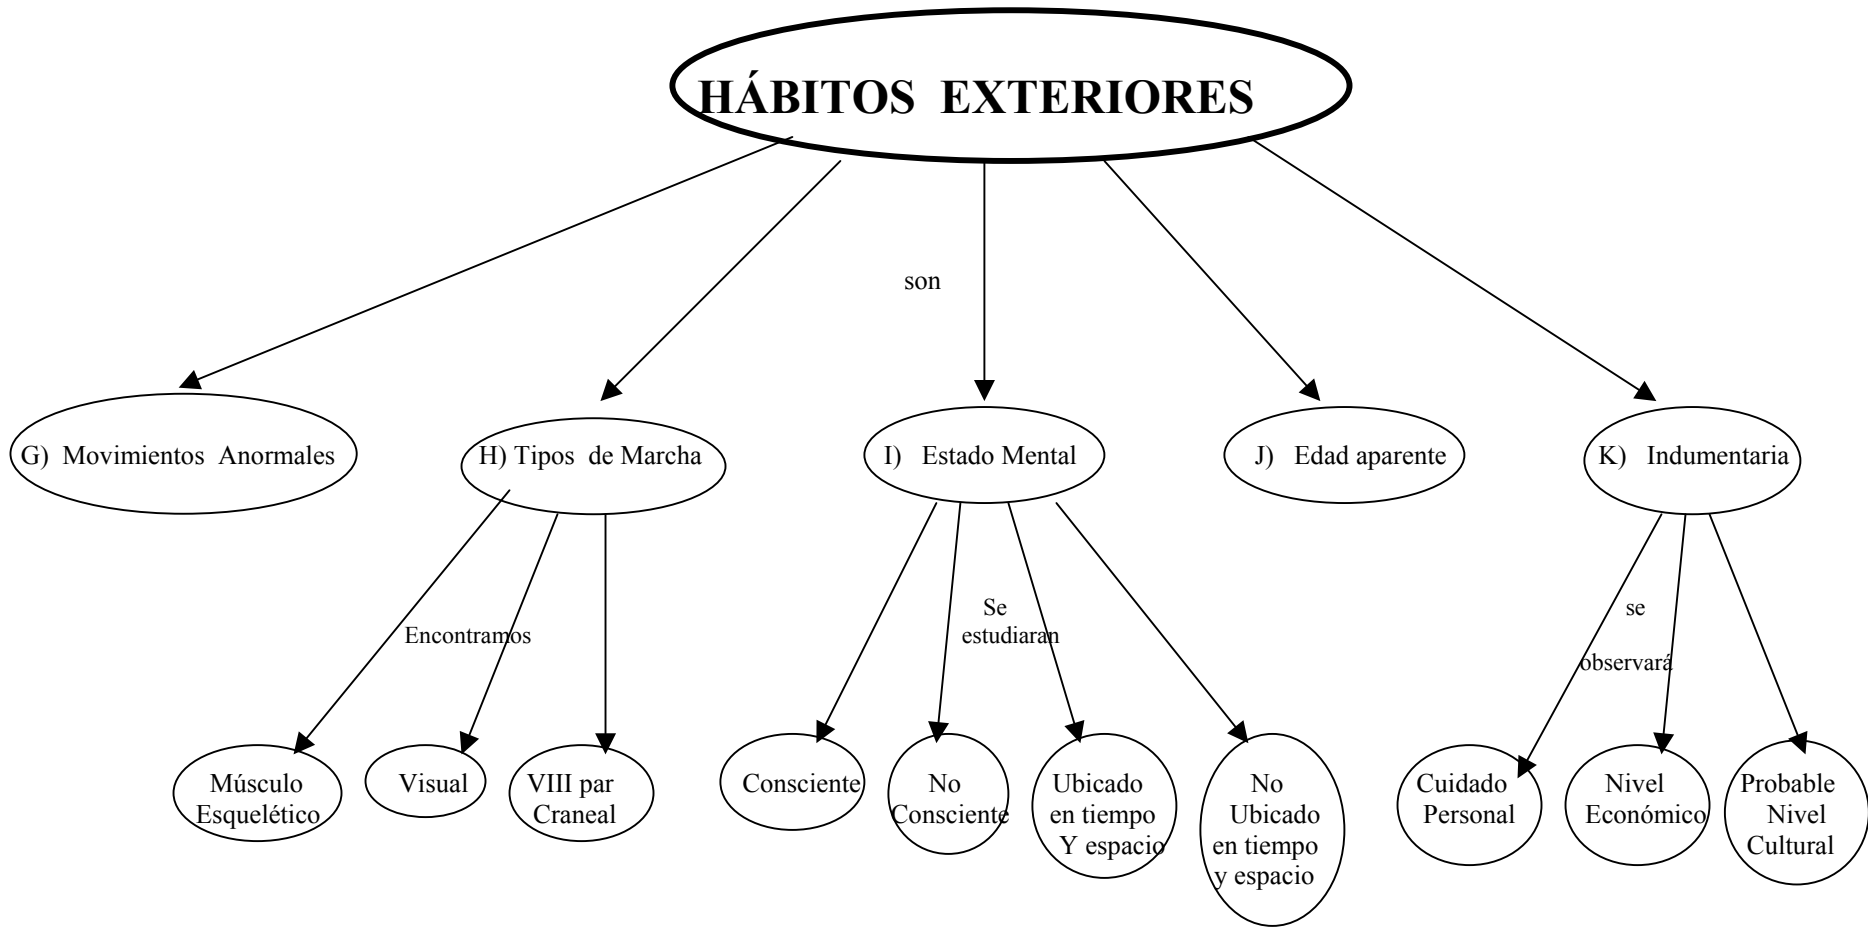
HÁBITOS EXTERIORES

son

G) Movimientos Anormales

H) Tipos de Marcha

I) Estado Mental

J) Edad aparente

K) Indumentaria

Encontramos

Músculo Esquelético

Visual

VIII par Craneal

Se estudiaran

Consciente

No Consciente

Ubicado en tiempo Y espacio

No Ubicado en tiempo y espacio

se

observará

Cuidado Personal

Nivel Económico

Probable Nivel Cultural